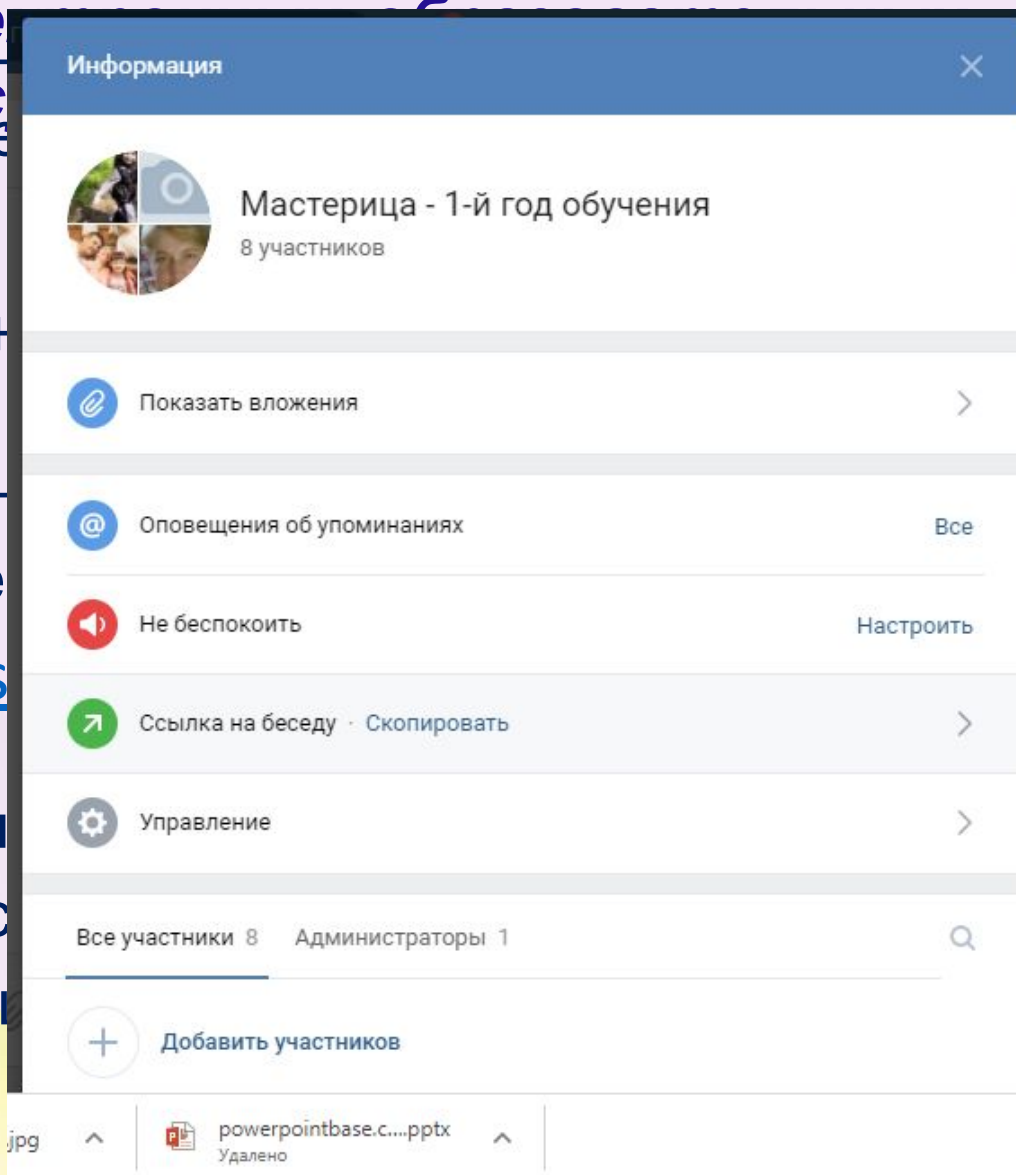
Информация

Мастерица - 1-й год обучения
8 участников

Показать вложения

Оповещения об упоминаниях Все

Не беспокоить Настроить

Ссылка на беседу · Скопировать

Управление

Все участники 8 Администраторы 1

Добавить участников

.jpg

powerpointbase.c....pptx
Удалено